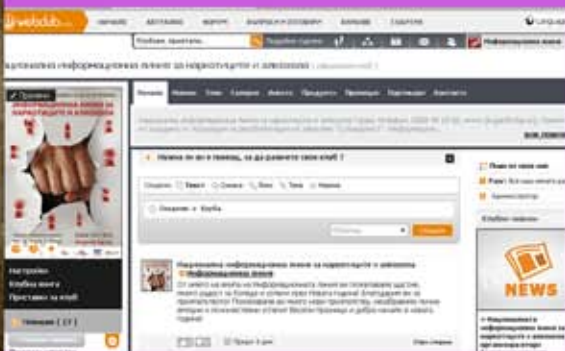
webdub

НАЧАЛО АВТОБИКС ФОРУМ ВЪПРОСИ И ОТГОВОРИ БЛОГОВЕ СЪБИТИЯ

Търсене приятели

Информационна линия

Национална информационна линия за наркотиците и алкохола

Промяна

ИНФОРМАЦИОННА ЛИНИЯ ЗА НАРКОТИЦИТЕ И АЛКОХОЛА

Начало Новини Стена Събития Анкети Продукти Презентации Партньори Контакти

Настройки
Клубна книга
Пристъпи за клуб

Членове ( 17 )

Нямате ли от в помощ, за да развиете своя клуб ?

Споделете Текст Снимка Видео Тема Анкета

Споделете Клуба

Публикувай

Национална информационна линия за наркотиците и алкохола Информационна линия

NEWS

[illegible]